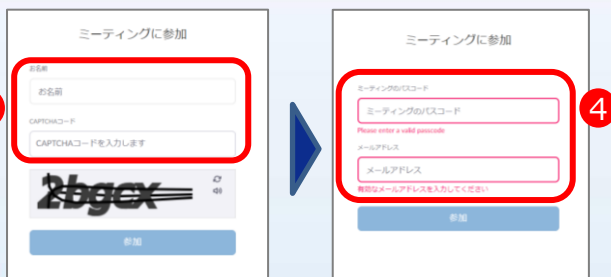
ミーティングに参加

お名前

お名前

CAPTCHAコード

CAPTCHAコードを入力します

2bgcx

参加

ミーティングに参加

ミーティングのパスコード

ミーティングのパスコード

Please enter a valid passcode

メールアドレス

メールアドレス

有効なメールアドレスを入力してください

参加

4